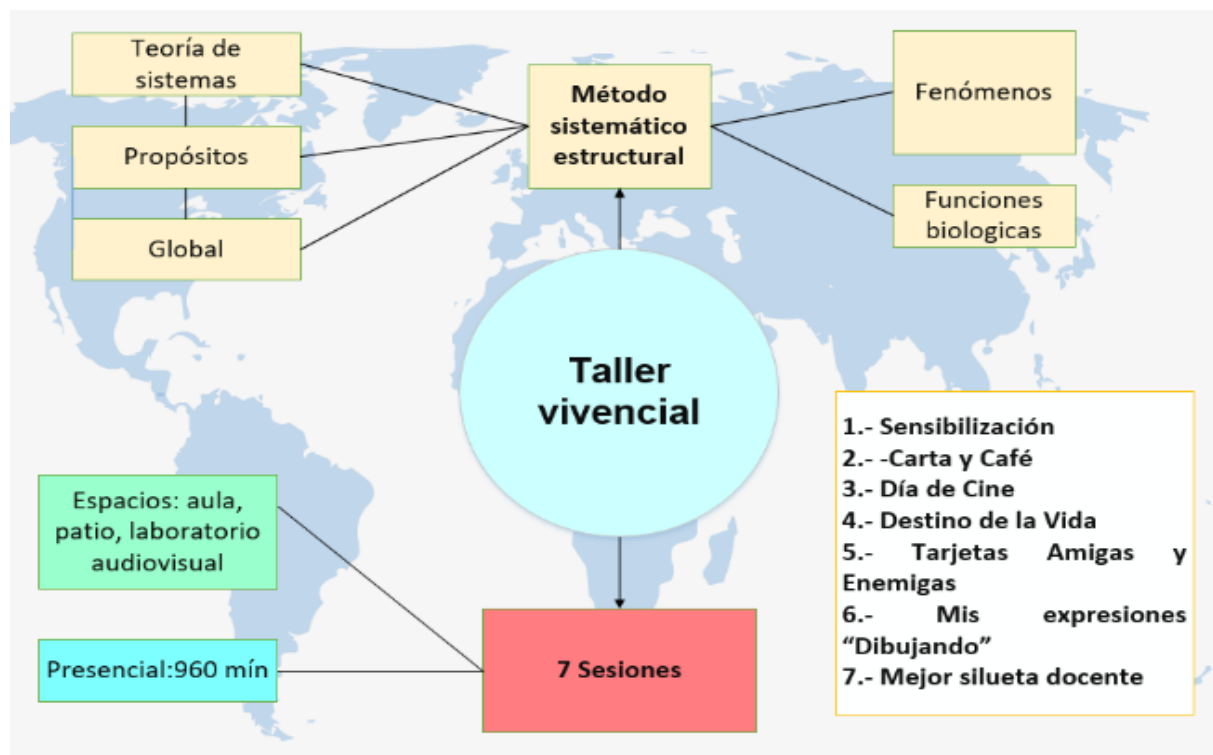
Teoría de sistemas

Propósitos

Global

Método sistemático estructural

Fenómenos

Funciones biologicas

Taller vivencial

1.- Sensibilización
2.- -Carta y Café
3.- Día de Cine
4.- Destino de la Vida
5.- Tarjetas Amigas y Enemigas
6.- Mis expresiones "Dibujando"
7.- Mejor silueta docente

Espacios: aula, patio, laboratorio audiovisual

Presencial:960 mín

7 Sesiones